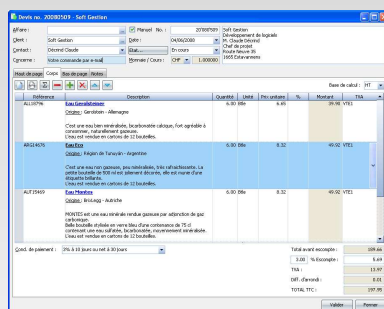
Devis no. 20080509 - Soft Gestion

Affaire :
Mensuel
No. :
20080509
Soft Gestion
Développement de logiciels
Mr. Claude Décrind
Chef de projet
Route Neuve 35
1695 Estavannens
Client :
Soft Gestion
Date :
04/06/2008
Contact :
Décrind Claude
Etat...
En cours
Concerne :
Votre commande par e-mail
Monnaie / Cours :
CHF
1.000000

Haut de page
Corps
Bas de page
Notes

Base de calcul :
HT

| Référence | Description | Quantité | Unité | Prix unitaire | % | Montant | TVA |
|---|---|---|---|---|---|---|---|
| ALLI0796 | **Eau Gerolsteiner** Origine : Gerolstein - Allemagne C'est une eau bien minéralisée, bicarbonatée calcique, fort agréable à consommer, naturellement gazeuse. L'eau est vendue en cartons de 12 bouteilles. | 6.00 | Btle | 6.65 | | 39.90 | VTE1 |
| ARG14676 | **Eau Eco** Origine : Région de Tunuyán - Argentine C'est une eau non gazeuse, peu minéralisée, très rafraîchissante. La petite bouteille de 500 ml est joliment décorée, elle est munie d'une étiquette brillante. L'eau est vendue en cartons de 12 bouteilles. | 6.00 | Btle | 8.32 | | 49.92 | VTE1 |
| AUT25469 | **Eau Montes** Origine : BroLegg - Autriche MONTES est une eau minérale rendue gazeuse par adjonction de gaz carbonique. Belle bouteille stylisée en verre bleu d'une contenance de 75 cl contenant une eau agréable, bicarbonatée, moyennement minéralisée. L'eau est vendue en cartons de 12 bouteilles. | 6.00 | Btle | 8.32 | | 49.92 | VTE1 |

Cond. de paiement :
3% à 10 jours ou net à 30 jours

Total avant escompte :
189.66
% Escompte :
5.69
TVA :
13.97
Diff. d'arrondi :
0.01
TOTAL TTC :
197.95

Valider
Fermer